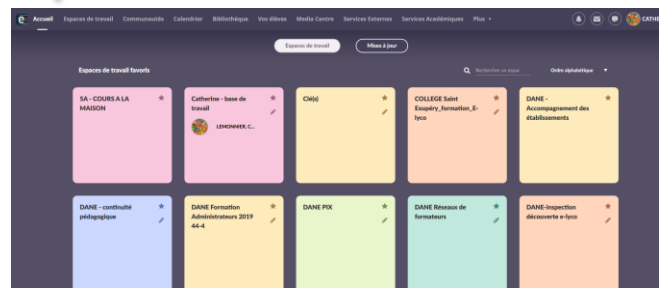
Accueil Espaces de travail Communautés Calendrier Bibliothèque Vos élèves Media Centre Services Externes Services Académiques Plus

CATHE

Espaces de travail

Mises à jour

Espaces de travail favoris

Rechercher un espace

Ordre alphabétique

SA - COURS A LA MAISON

Catherine - base de travail

LEMONNIER, C...

Clé(s)

COLLEGE Saint Exupéry_formation_E-lyco

DANE - Accompagnement des établissements

DANE - continuité pédagogique

DANE Formation Administrateurs 2019 44-4

DANE PIX

DANE Réseaux de formateurs

DANE-inspection découverte e-lyco